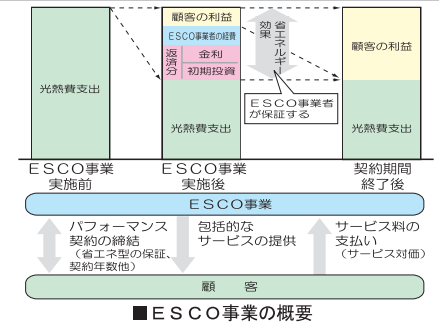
光熱費支出

顧客の利益
ESCO事業者の経費
返済分
金利
初期投資
光熱費支出

省エネルギー効果

ESCO事業者が保証する

顧客の利益
光熱費支出

ESCO事業実施前

ESCO事業実施後

契約期間終了後

ESCO事業

パフォーマンス契約の締結
（省エネ率の保証、契約年数他）

包括的なサービスの提供

サービス料の支払い
（サービス対価）

顧　客

■ESCO事業の概要